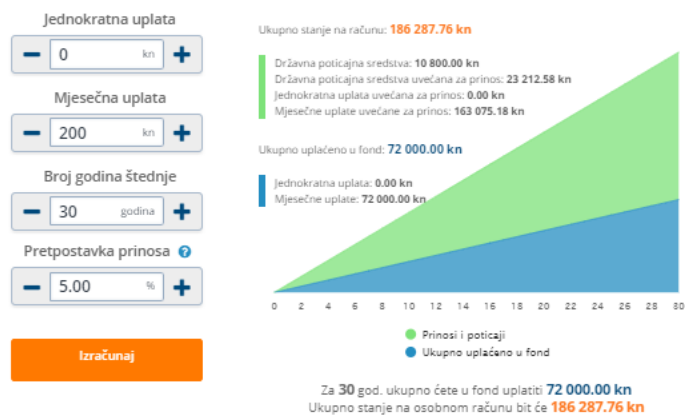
Jednokratna uplata

−	0	kn	+

Mjesečna uplata

−	200	kn	+

Broj godina štednje

−	30	godina	+

Pretpostavka prinosa ?

−	5.00	%	+

Izračunaj

Ukupno stanje na računu: 186 287.76 kn

Državna poticajna sredstva: 10 800.00 kn
Državna poticajna sredstva uvećana za prinos: 23 212.58 kn
Jednokratna uplata uvećana za prinos: 0.00 kn
Mjesečne uplate uvećane za prinos: 163 075.18 kn

Ukupno uplaćeno u fond: 72 000.00 kn

Jednokratna uplata: 0.00 kn
Mjesečne uplate: 72 000.00 kn

0 2 4 6 8 10 12 14 16 18 20 22 24 26 28 30

Prinosi i poticaji
Ukupno uplaćeno u fond

Za 30 god. ukupno ćete u fond uplatiti 72 000.00 kn
Ukupno stanje na osobnom računu bit će 186 287.76 kn